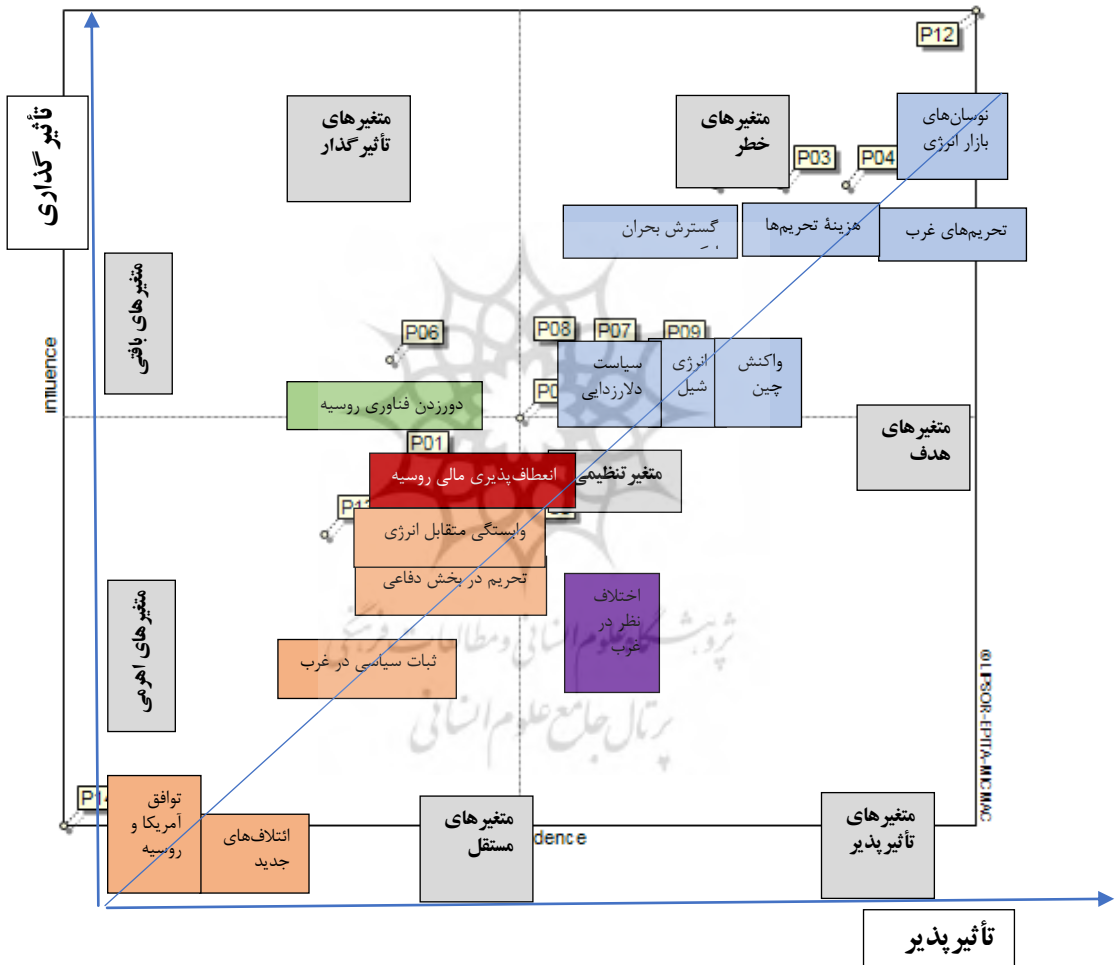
P12
تأثیرگذاری
متغیرهای تأثیرگذار
متغیرهای خطر
نوسان‌های بازار انرژی
P03
P04
گسترش بحران
هزینهٔ تحریم‌ها
تحریم‌های غرب
متغیرهای بافتی
influence
P06
P08
P07
P09
سیاست دلارزدایی
انرژی شیل
واکنش چین
P0
دورزدن فناوری روسیه
متغیرهای هدف
P01
متغیرتنظیمی
انعطاف‌پذیری مالی روسیه
P1
وابستگی متقابل انرژی
تحریم در بخش دفاعی
اختلاف نظر در غرب
متغیرهای اهرمی
ثبات سیاسی در غرب
©LIPSOR-EPITA-MICMAC
P1
توافق آمریکا و روسیه
ائتلاف‌های جدید
متغیرهای مستقل
dence
متغیرهای تأثیرپذیر
تأثیرپذیر
پژوهشگاه علوم انسانی و مطالعات فرهنگی
پرتال جامع علوم انسانی